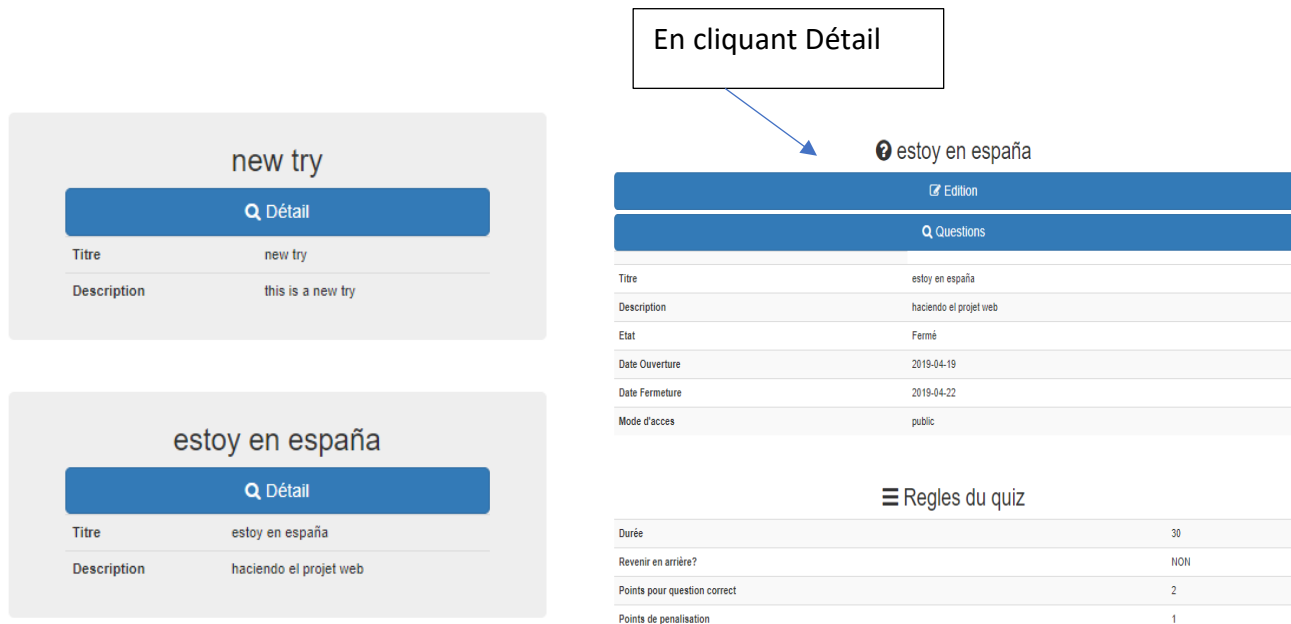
new try

Détail

| Titre | new try |
|---|---|
| Description | this is a new try |

estoy en españa

Détail

| Titre | estoy en españa |
|---|---|
| Description | haciendo el projet web |

En cliquant Détail

estoy en españa

Edition

Questions

| Titre | estoy en españa |
|---|---|
| Description | haciendo el projet web |
| Etat | Fermé |
| Date Ouverture | 2019-04-19 |
| Date Fermeture | 2019-04-22 |
| Mode d'acces | public |

Regles du quiz

| Durée | 30 |
|---|---|
| Revenir en arrière? | NON |
| Points pour question correct | 2 |
| Points de penalisation | 1 |